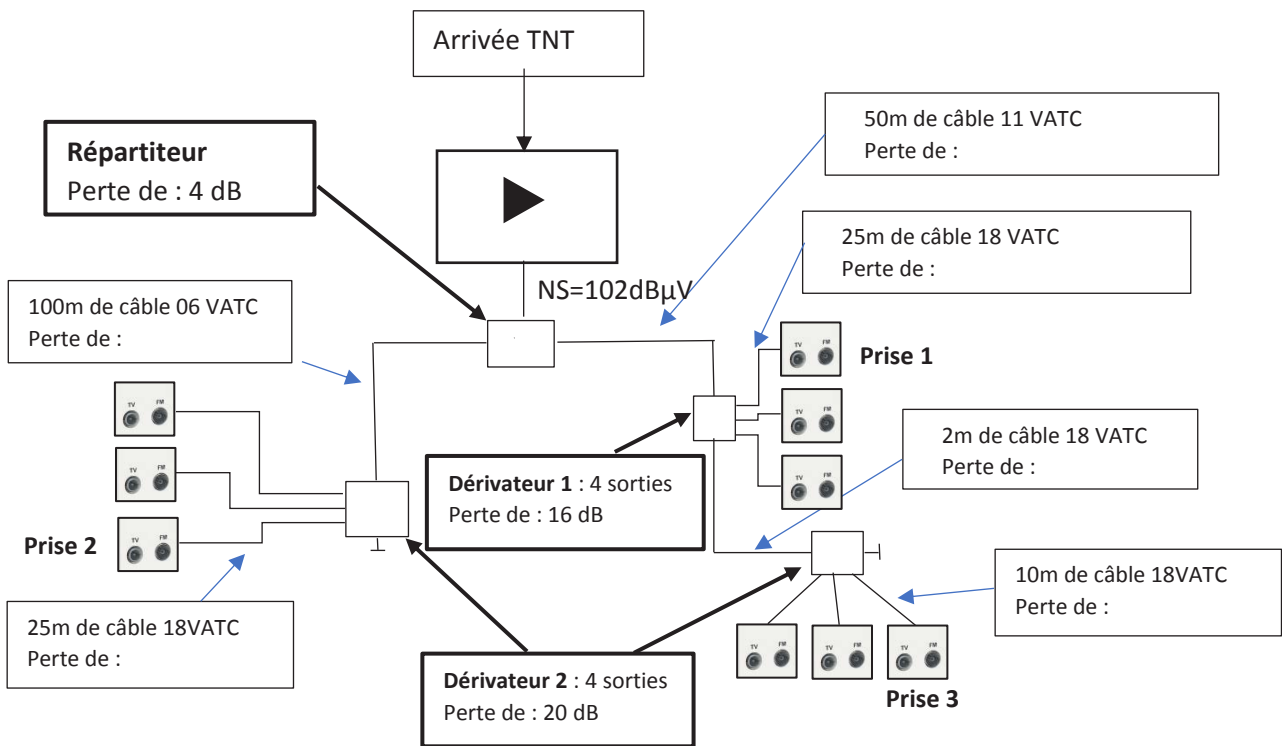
Arrivée TNT

50m de câble 11 VATC
Perte de :

Répartiteur
Perte de : 4 dB

25m de câble 18 VATC
Perte de :

NS=102dBµV

100m de câble 06 VATC
Perte de :

TV FM

Prise 1

TV FM

TV FM

TV FM

TV FM

2m de câble 18 VATC
Perte de :

TV FM

Dérivateur 1 : 4 sorties
Perte de : 16 dB

TV FM

Prise 2

10m de câble 18VATC
Perte de :

25m de câble 18VATC
Perte de :

TV FM

TV FM

TV FM

Prise 3

Dérivateur 2 : 4 sorties
Perte de : 20 dB